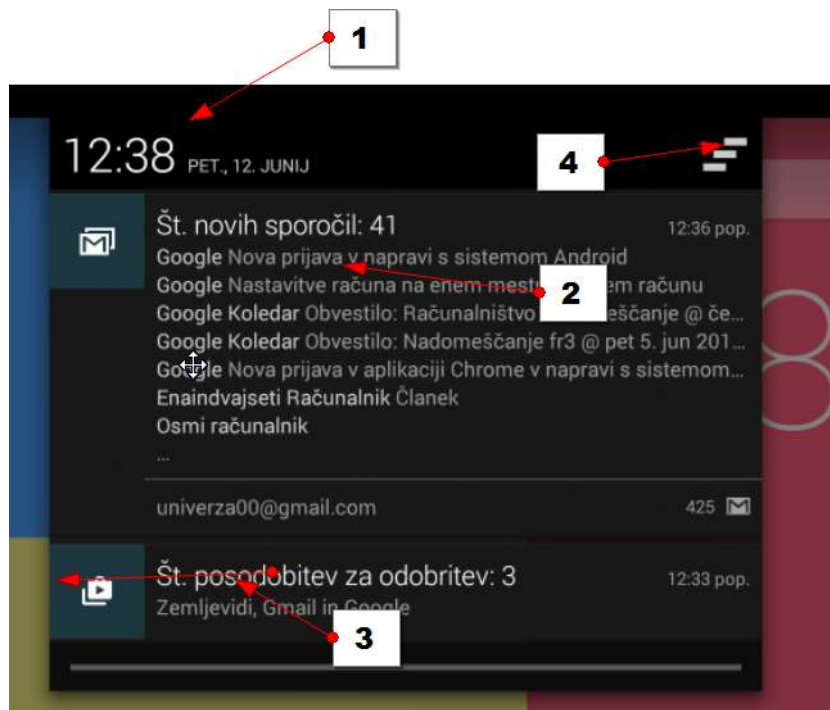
1

12:38 PET., 12. JUNIJ

4

Št. novih sporočil: 41 12:36 pop.

Google Nova prijava v napravi s sistemom Android

Google Nastavitve računa na enem mest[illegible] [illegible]em računu

2

Google Koledar Obvestilo: Računalništvo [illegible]meščanje @ če...

Google Koledar Obvestilo: Nadomeščanje fr3 @ pet 5. jun 201...

Google Nova prijava v aplikaciji Chrome v napravi s sistemom...

Enaindvajseti Računalnik Članek

Osmi računalnik

...

univerza00@gmail.com 425

Št. posodobitev za odobritev: 3 12:33 pop.

Zemljevidi, Gmail in Google

3